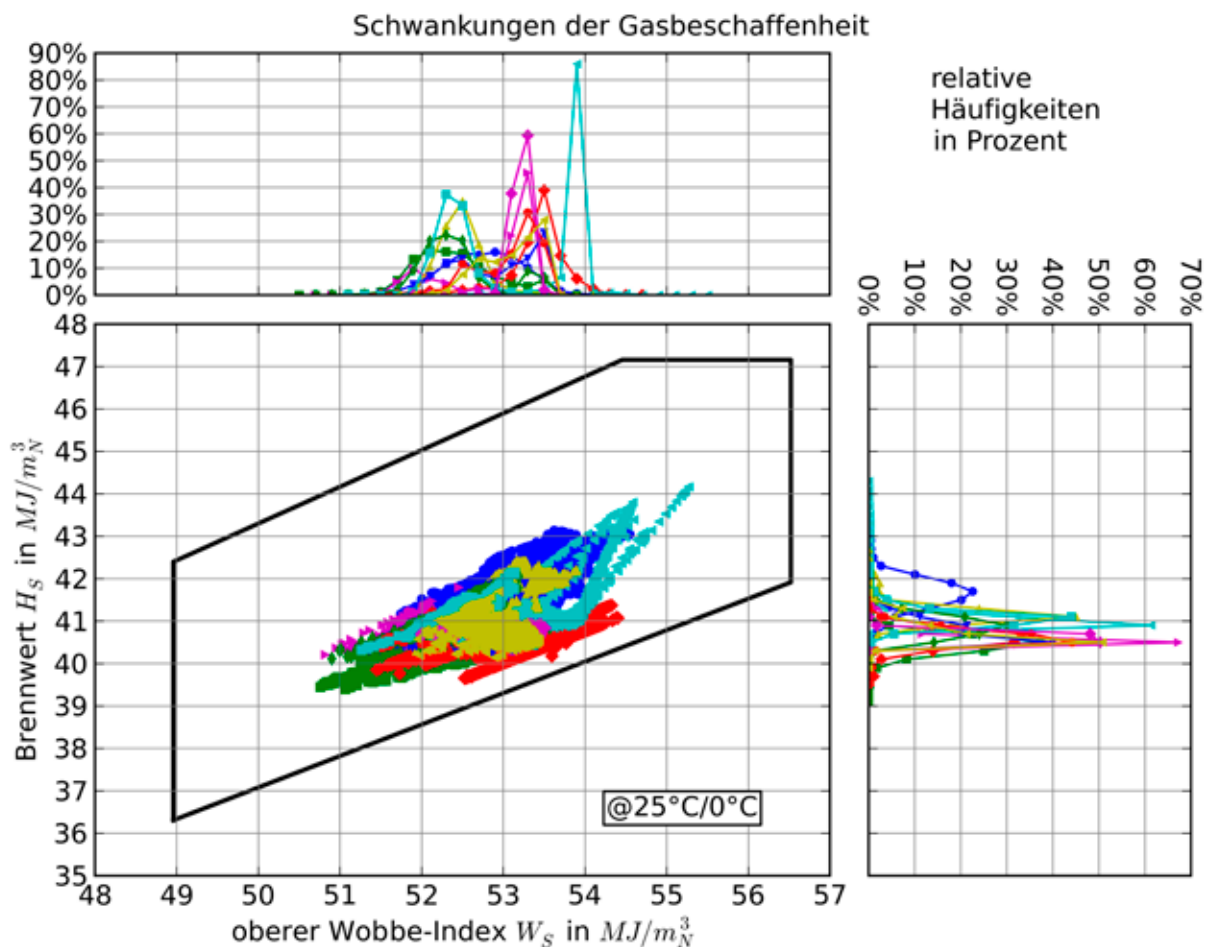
Schwankungen der Gasbeschaffenheit

90%
80%
70%
60%
50%
40%
30%
20%
10%
0%

relative Häufigkeiten in Prozent

0%
10%
20%
30%
40%
50%
60%
70%

48
47
46
45
44
43
42
41
40
39
38
37
36
35

Brennwert $H_S$ in $MJ/m_N^3$

@25°C/0°C

48 49 50 51 52 53 54 55 56 57

oberer Wobbe-Index $W_S$ in $MJ/m_N^3$